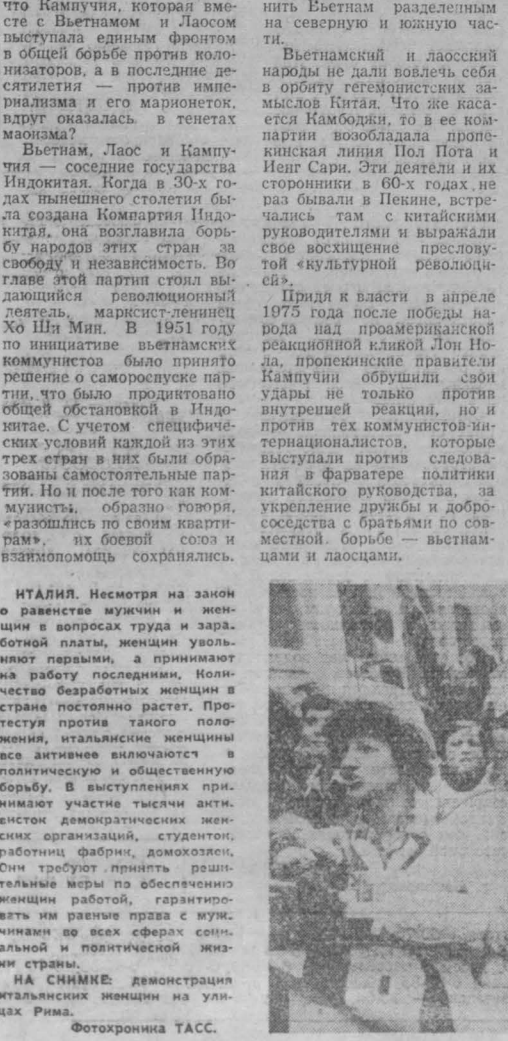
что Кампучия, которая вместе с Вьетнамом и Лаосом выступала единым фронтом в общей борьбе против колонизаторов, а в последние десятилетия — против империализма и его марионеток, вдруг оказалась в тенетах маоизма?

Вьетнам, Лаос и Кампучия — соседние государства Индокитая. Когда в 30-х годах нынешнего столетия была создана Компартия Индокитая, она возглавила борьбу народов этих стран за свободу и независимость. Во главе этой партии стоял выдающийся революционный деятель, марксист-ленинец Хо Ши Мин. В 1951 году по инициативе вьетнамских коммунистов было принято решение о самороспуске партии, что было продиктовано общей обстановкой в Индокитае. С учетом специфических условий каждой из этих трех стран в них были образованы самостоятельные партии. Но и после того как коммунисты, образно говоря, «разошлись по своим квартирам», их боевой союз и взаимопомощь сохранялись.

нить Вьетнам разделенным на северную и южную части.

Вьетнамский и лаосский народы не дали вовлечь себя в орбиту гегемонистских замыслов Китая. Что же касается Камбоджи, то в ее компартии возобладала пропекинская линия Пол Пота и Иенг Сари. Эти деятели и их сторонники в 60-х годах не раз бывали в Пекине, встречались там с китайскими руководителями и выражали свое восхищение пресловутой «культурной революцией».

Придя к власти в апреле 1975 года после победы народа над проамериканской реакционной кликой Лон Нола, пропекинские правители Кампучии обрушили свои удары не только против внутренней реакции, но и против тех коммунистов-интернационалистов, которые выступали против следования в фарватере политики китайского руководства, за укрепление дружбы и добрососедства с братьями по совместной борьбе — вьетнамцами и лаосцами.

ИТАЛИЯ. Несмотря на закон о равенстве мужчин и женщин в вопросах труда и заработной платы, женщин увольняют первыми, а принимают на работу последними. Количество безработных женщин в стране постоянно растет. Протестуя против такого положения, итальянские женщины все активнее включаются в политическую и общественную борьбу. В выступлениях принимают участие тысячи активисток демократических женских организаций, студенток, работниц фабрик, домохозяек. Они требуют принять решительные меры по обеспечению женщин работой, гарантировать им равные права с мужчинами во всех сферах социальной и политической жизни страны.

НА СНИМКЕ: демонстрация итальянских женщин на улицах Рима.

Фотохроника ТАСС.